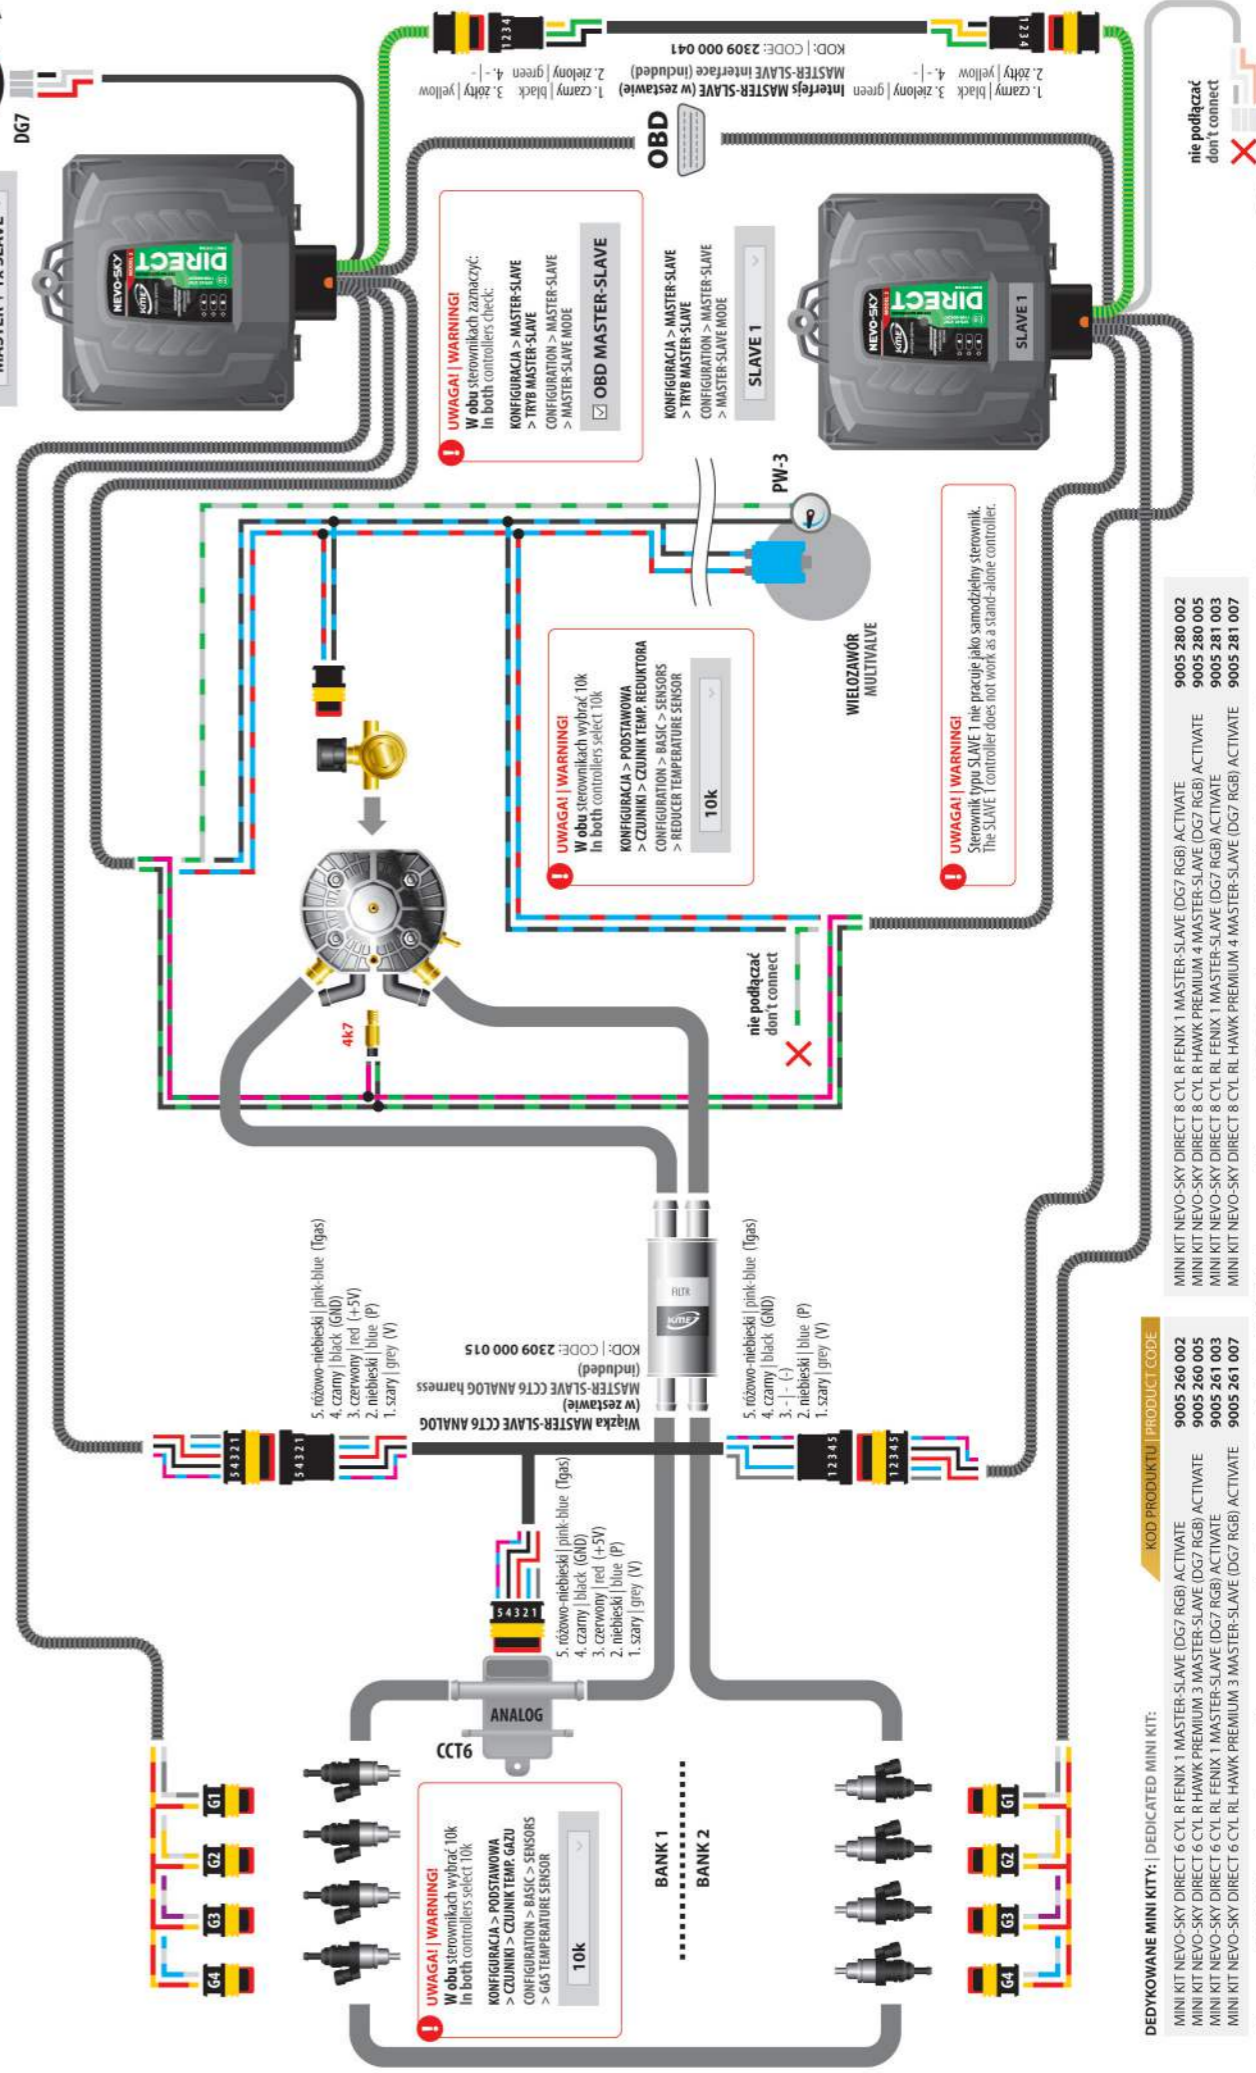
MASTER 1 + 1x SLAVE

DG7

DIRECT
NEVO-SKY

1. czarny | black 3. żółty | yellow
2. zielony | green 4. - | -

Interfejs MASTER-SLAVE (w zestawie)
MASTER-SLAVE interface (included)
KOD | CODE: 2309 000 041

1. czarny | black 3. zielony | green
2. żółty | yellow 4. - | -

OBD

nie podłączać
don't connect

UWAGA! | WARNING!
W obu sterownikach zaznaczyć:
In both controllers check:
KONFIGURACJA > MASTER-SLAVE
> TRYB MASTER-SLAVE
CONFIGURATION > MASTER-SLAVE
> MASTER-SLAVE MODE
OBD MASTER-SLAVE

KONFIGURACJA > MASTER-SLAVE
> TRYB MASTER-SLAVE
CONFIGURATION > MASTER-SLAVE
> MASTER-SLAVE MODE
SLAVE 1

SLAVE 1

PW-3

UWAGA! | WARNING!
Sterownik typu SLAVE 1 nie pracuje jako samodzielny sterownik.
The SLAVE 1 controller does not work as a stand-alone controller.

UWAGA! | WARNING!
W obu sterownikach wybrać 10k
In both controllers select 10k
KONFIGURACJA > PODSTAWOWA
> CZUJNIKI > CZUJNIK TEMP. REDUKTORA
CONFIGURATION > BASIC > SENSORS
> REDUCER TEMPERATURE SENSOR
10k

WIELOZAWÓR
MULTIVALVE

nie podłączać
don't connect

4k7

5. różowo-niebieski | pink-blue (Tgas)
4. czarny | black (GND)
3. czerwony | red (+5V)
2. niebieski | blue (P)
1. szary | grey (V)

Wiązka MASTER-SLAVE CCT6 ANALOG (w zestawie)
MASTER-SLAVE CCT6 ANALOG harness (included)
KOD | CODE: 2309 000 015

FILTR

5. różowo-niebieski | pink-blue (Tgas)
4. czarny | black (GND)
3. - | (-)
2. niebieski | blue (P)
1. szary | grey (V)

5 4 3 2 1
5 4 3 2 1
1 2 3 4 5
1 2 3 4 5

5. różowo-niebieski | pink-blue (Tgas)
4. czarny | black (GND)
3. czerwony | red (+5V)
2. niebieski | blue (P)
1. szary | grey (V)

ANALOG
CCT6

G1 G2 G3 G4
G1 G2 G3 G4

UWAGA! | WARNING!
W obu sterownikach wybrać 10k
In both controllers select 10k
KONFIGURACJA > PODSTAWOWA
> CZUJNIKI > CZUJNIK TEMP. GAZU
CONFIGURATION > BASIC > SENSORS
> GAS TEMPERATURE SENSOR
10k

BANK 1
BANK 2

DEDYKOWANE MINI KITY: | DEDICATED MINI KIT:
MINI KIT NEVO-SKY DIRECT 6 CYL R FENIX 1 MASTER-SLAVE (DG7 RGB) ACTIVATE
MINI KIT NEVO-SKY DIRECT 6 CYL R HAWK PREMIUM 3 MASTER-SLAVE (DG7 RGB) ACTIVATE
MINI KIT NEVO-SKY DIRECT 6 CYL RL FENIX 1 MASTER-SLAVE (DG7 RGB) ACTIVATE
MINI KIT NEVO-SKY DIRECT 6 CYL RL HAWK PREMIUM 3 MASTER-SLAVE (DG7 RGB) ACTIVATE

KOD PRODUKTU | PRODUCT CODE
9005 260 002
9005 260 005
9005 261 003
9005 261 007

MINI KIT NEVO-SKY DIRECT 8 CYL R FENIX 1 MASTER-SLAVE (DG7 RGB) ACTIVATE
MINI KIT NEVO-SKY DIRECT 8 CYL R HAWK PREMIUM 4 MASTER-SLAVE (DG7 RGB) ACTIVATE
MINI KIT NEVO-SKY DIRECT 8 CYL RL FENIX 1 MASTER-SLAVE (DG7 RGB) ACTIVATE
MINI KIT NEVO-SKY DIRECT 8 CYL RL HAWK PREMIUM 4 MASTER-SLAVE (DG7 RGB) ACTIVATE
9005 280 002
9005 280 005
9005 281 003
9005 281 007